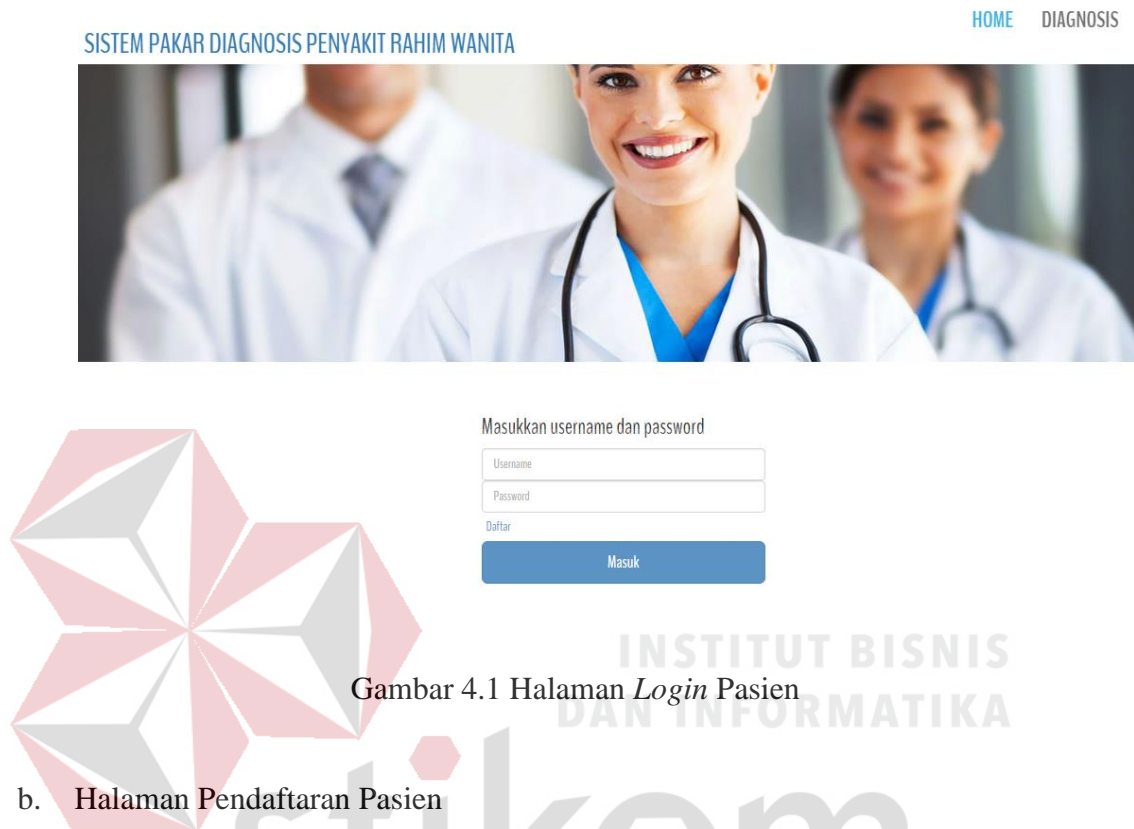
HOME DIAGNOSIS

SISTEM PAKAR DIAGNOSIS PENYAKIT RAHIM WANITA

Masukkan username dan password

Username

Password

Daftar

Masuk

INSTITUT BISNIS DAN INFORMATIKA

Gambar 4.1 Halaman *Login* Pasien

stikom

b. Halaman Pendaftaran Pasien